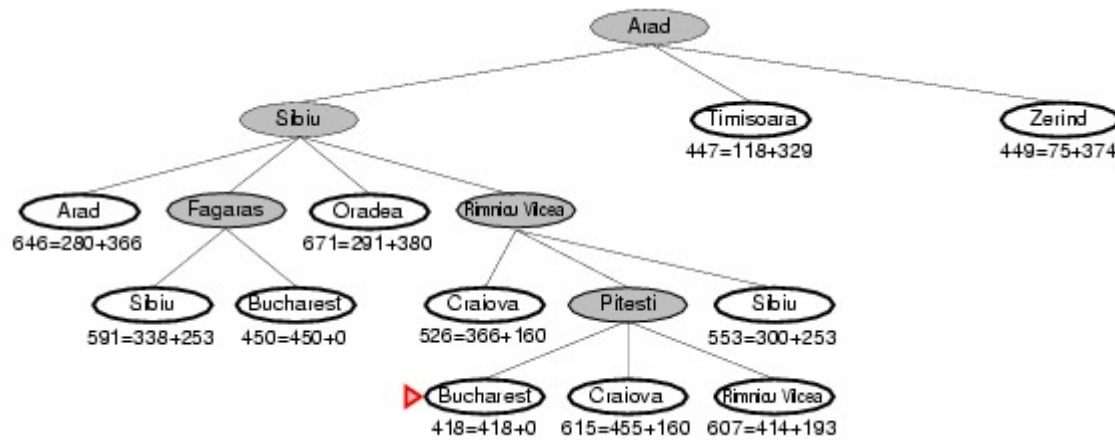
Arad

Sibiu

Timisoara
447=118+329

Zerind
449=75+374

Arad
646=280+366

Fagaras

Oradea
671=291+380

Rimnicu Vilcea

Sibiu
591=338+253

Bucharest
450=450+0

Craiova
526=366+160

Pitesti

Sibiu
553=300+253

Bucharest
418=418+0

Craiova
615=455+160

Rimnicu Vilcea
607=414+193